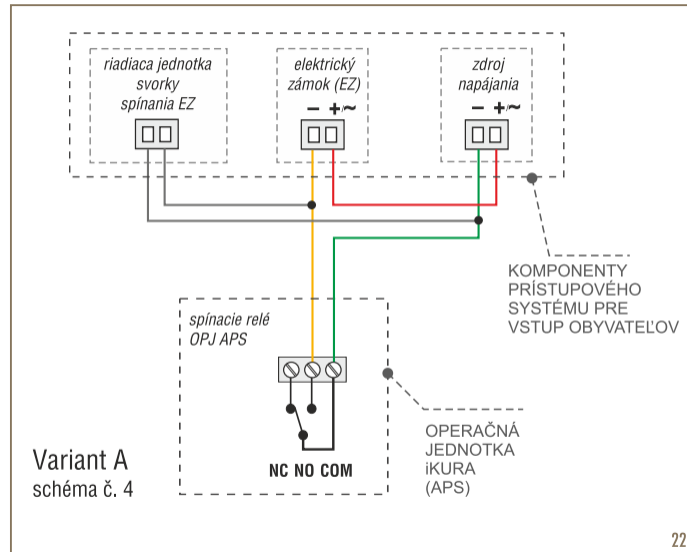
riadiaca jednotka svorky spínania EZ

elektrický zámok (EZ)
– +/~

zdroj napájania
– +/~

KOMPONENTY PRÍSTUPOVÉHO SYSTÉMU PRE VSTUP OBYVATEĽOV

spínacie relé OPJ APS

NC NO COM

Variant A
schéma č. 4

OPERAČNÁ JEDNOTKA iKURA (APS)

22